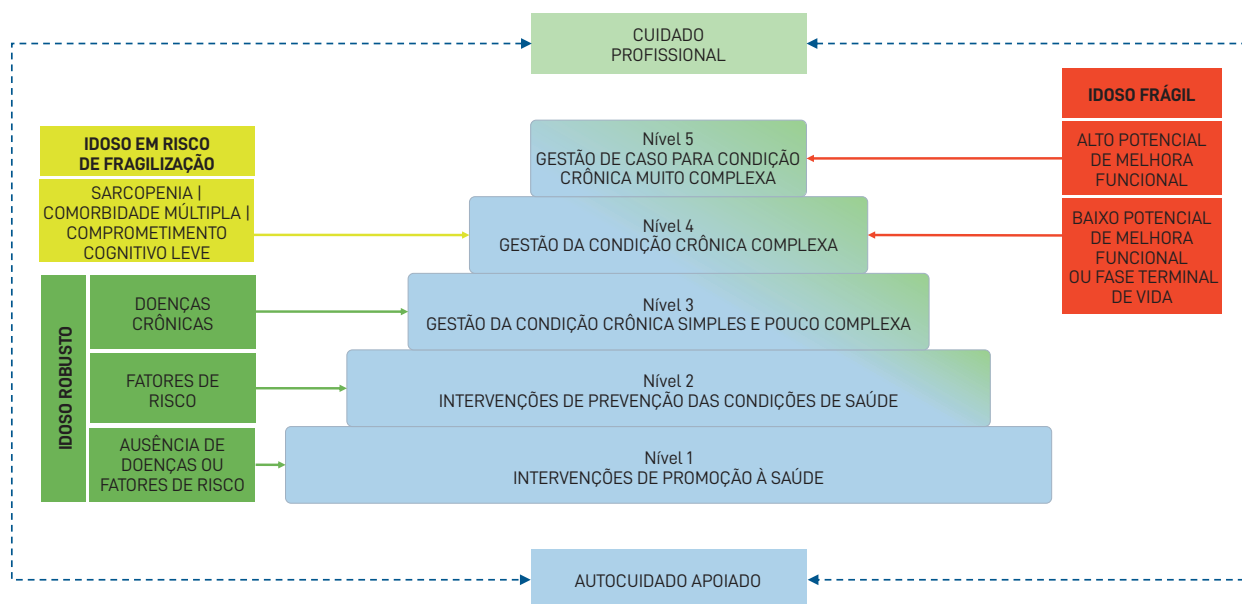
CUIDADO PROFISSIONAL

IDOSO EM RISCO DE FRAGILIZAÇÃO

SARCOPENIA | COMORBIDADE MÚLTIPLA | COMPROMETIMENTO COGNITIVO LEVE

IDOSO ROBUSTO

DOENÇAS CRÔNICAS

FATORES DE RISCO

AUSÊNCIA DE DOENÇAS OU FATORES DE RISCO

Nível 5
GESTÃO DE CASO PARA CONDIÇÃO CRÔNICA MUITO COMPLEXA

Nível 4
GESTÃO DA CONDIÇÃO CRÔNICA COMPLEXA

Nível 3
GESTÃO DA CONDIÇÃO CRÔNICA SIMPLES E POUCO COMPLEXA

Nível 2
INTERVENÇÕES DE PREVENÇÃO DAS CONDIÇÕES DE SAÚDE

Nível 1
INTERVENÇÕES DE PROMOÇÃO À SAÚDE

IDOSO FRÁGIL

ALTO POTENCIAL DE MELHORA FUNCIONAL

BAIXO POTENCIAL DE MELHORA FUNCIONAL OU FASE TERMINAL DE VIDA

AUTOCUIDADO APOIADO